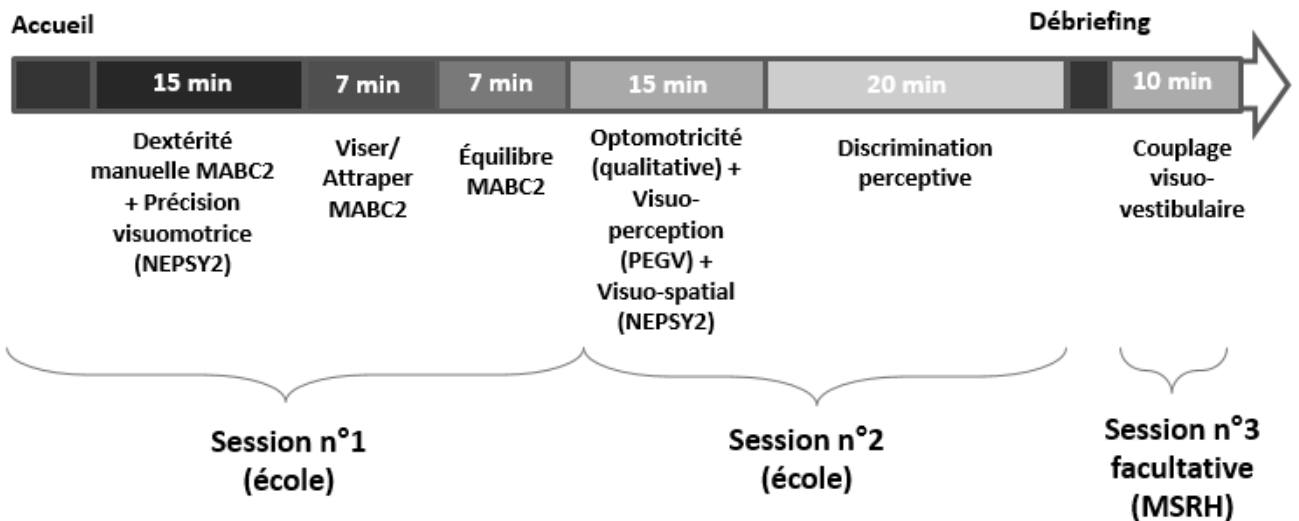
Accueil

Débriefing

15 min

7 min

7 min

15 min

20 min

10 min

Dextérité manuelle MABC2 + Précision visuomotrice (NEPSY2)

Viser/ Attraper MABC2

Équilibre MABC2

Optomotricité (qualitative) + Visuo-perception (PEGV) + Visuo-spatial (NEPSY2)

Discrimination perceptive

Couplage visuo-vestibulaire

Session n°1 (école)

Session n°2 (école)

Session n°3 facultative (MSRH)